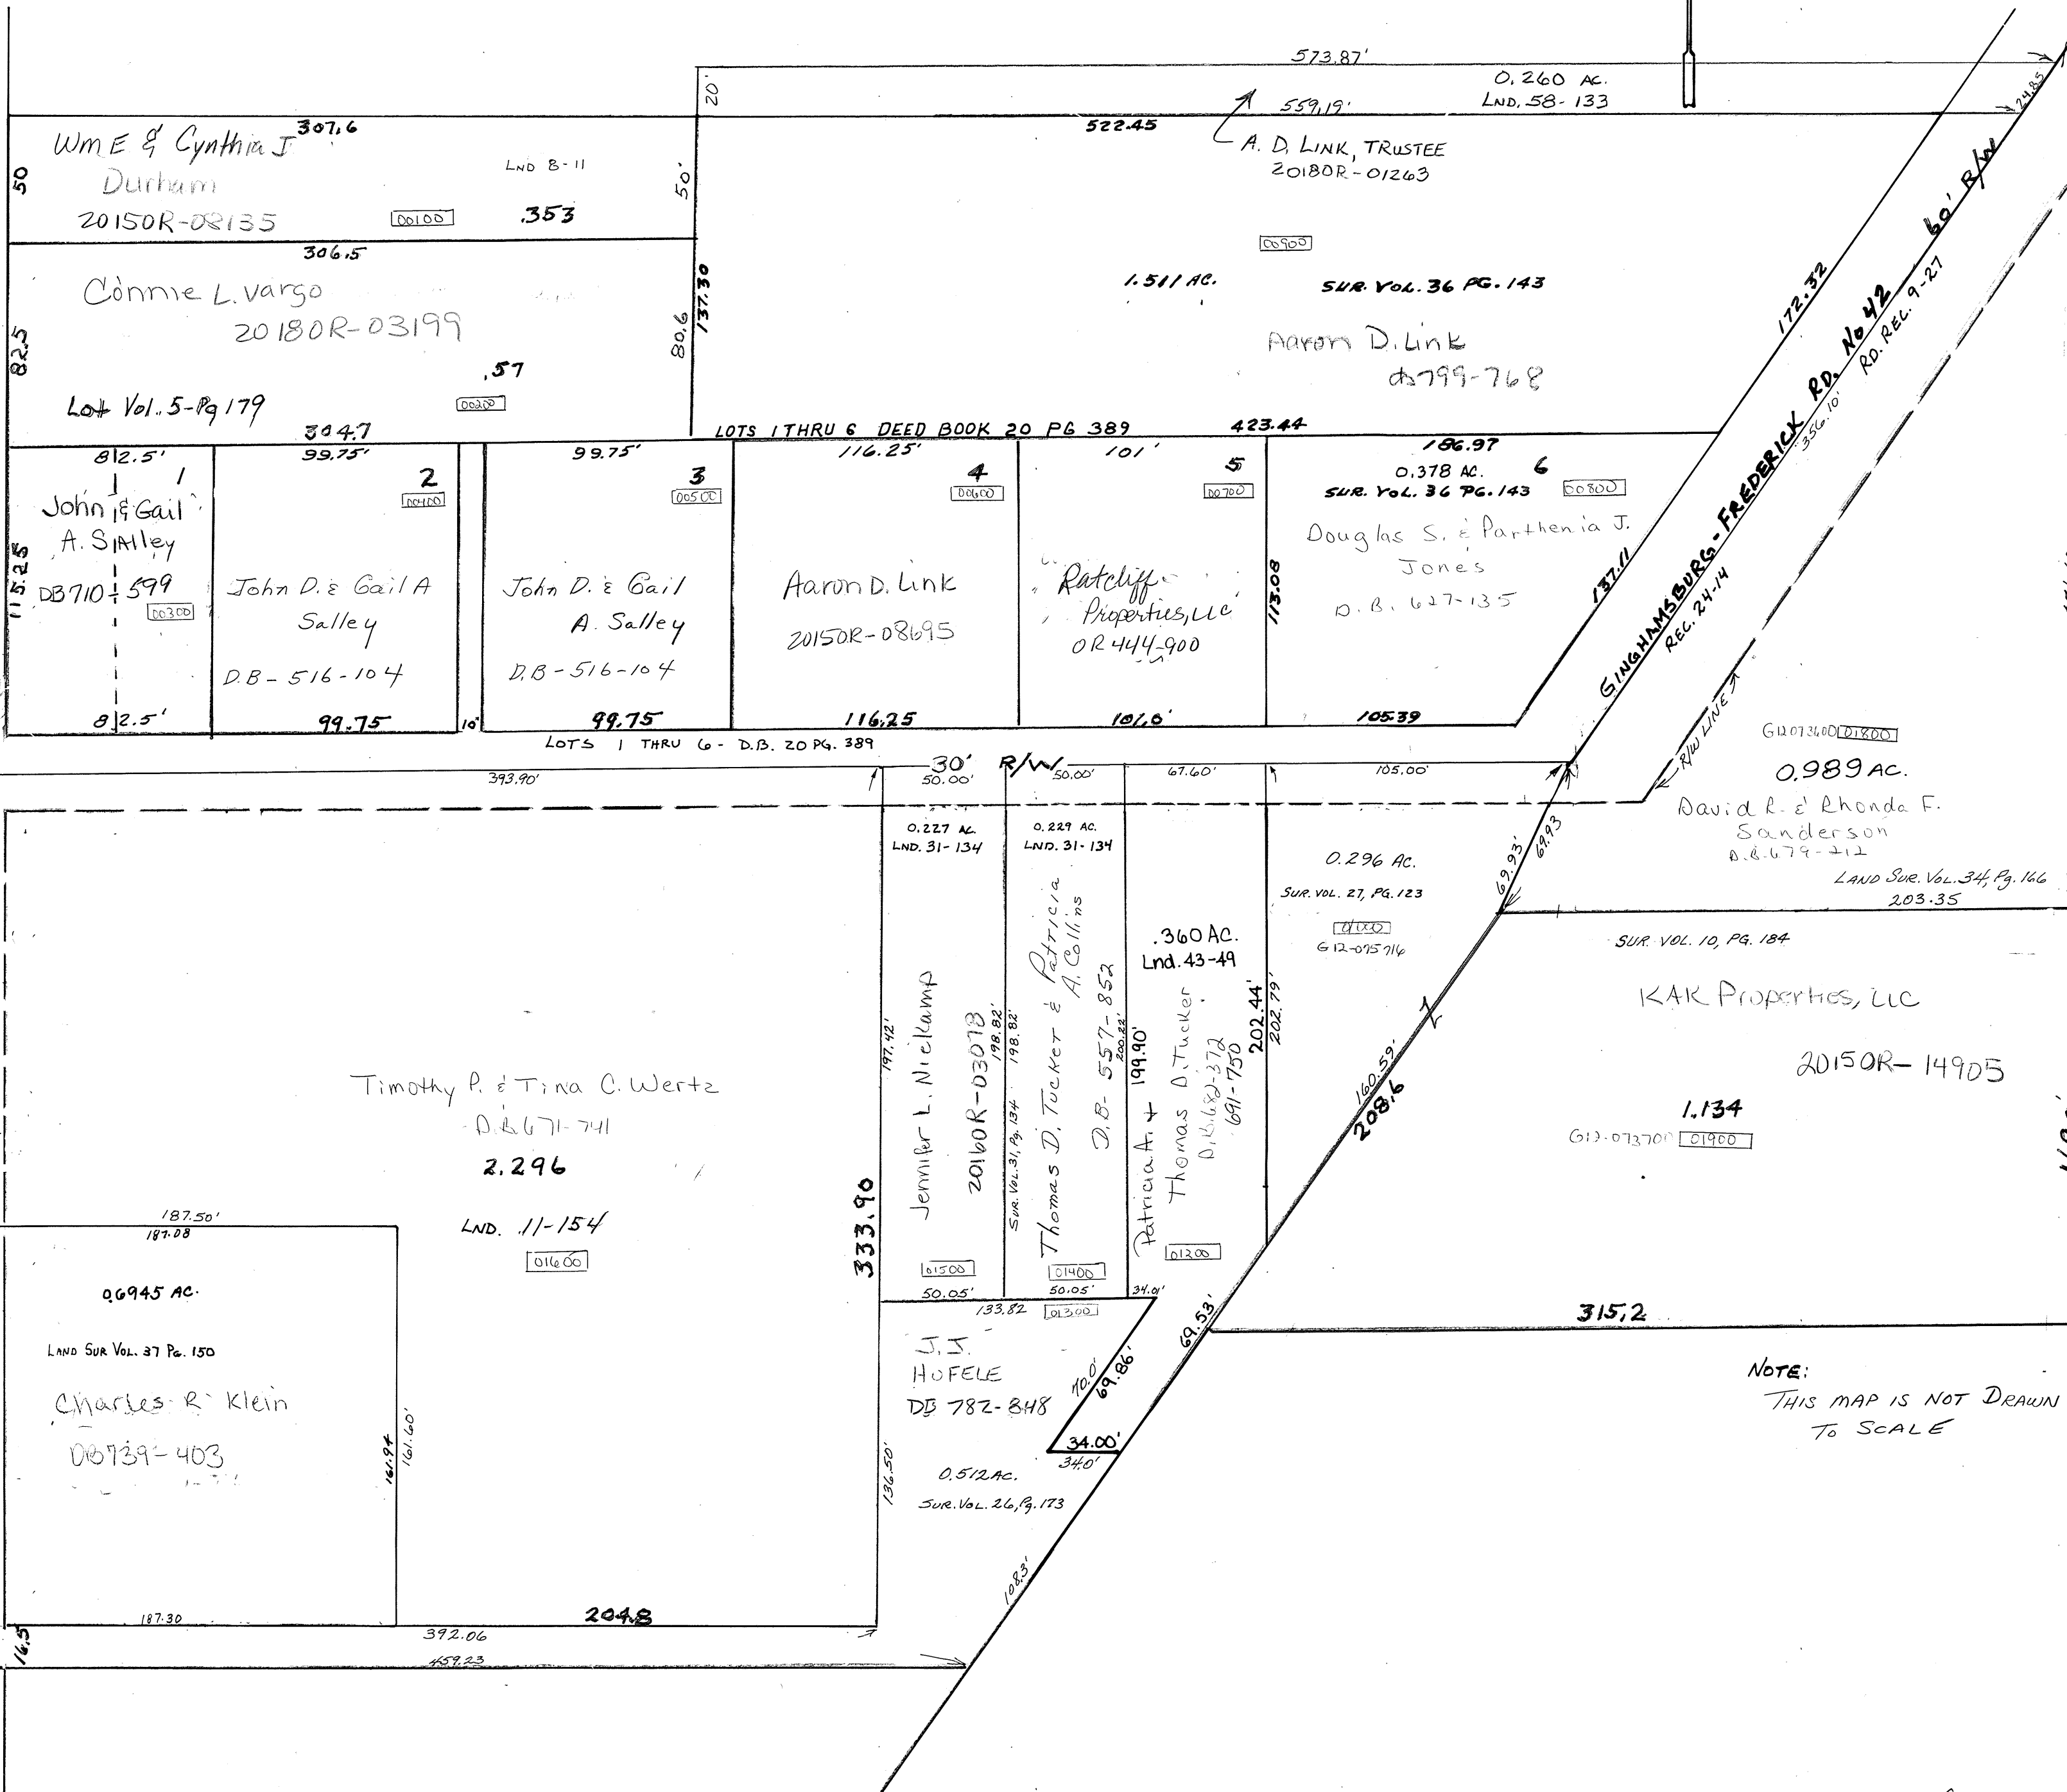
573.87'

0.260 AC.
LND. 58-133

20

559.19'

24.85

307.6
Wm E & Cynthia J
Durham
20150R-08135

LND 8-11

00100

.353

50

522.45

A. D. LINK, TRUSTEE
20180R-01263

50'

00900

306.5

Connie L. Vargo
20180R-03199

82.5

.57

Lot Vol. 5-Pg 179

00200

80.6

137.30

1.511 AC.

SUR. VOL. 36 PG. 143

Aaron D. Link
DB799-768

172.32

GINGHAMSBURG-FREDERICK RD. No 42
60' R/W
RD. REC. 9-27
356.10'

304.7

LOTS 1 THRU 6 DEED BOOK 20 PG 389

423.44

82.5'
1
John & Gail
A. Salley
DB710-599
00300
115.25

99.75'
2
00400
John D. & Gail A
Salley
D.B-516-104

99.75'
3
00500
John D. & Gail
A. Salley
D.B-516-104

116.25'
4
00600
Aaron D. Link
20150R-08695

101'
5
00700
Ratcliff
Properties, LLC
OR 444-900

186.97
0.378 AC.
6
SUR. VOL. 36 PG. 143
00800
Douglas S. & Parthenia J.
Jones
D.B. 627-135

113.08

137.11

REC. 24.14

82.5'

99.75

10'

99.75

116.25

101.0'

105.39

LOTS 1 THRU 6 - D.B. 20 PG. 389

30' R/W

393.90'

50.00'

50.00'

67.60'

105.00'

R/W LINE

G12073400 01800
0.989 AC.
David R. & Rhonda F.
Sanderson
D.B. 679-212

LAND SUR. VOL. 34, Pg. 166
203.35

0.227 AC.
LND. 31-134

0.229 AC.
LND. 31-134

0.296 AC.
SUR. VOL. 27, PG. 123
01000
G12-075716

69.93'
69.93

.360 AC.
Lnd. 43-49

SUR. VOL. 10, PG. 184

KAK Properties, LLC

20150R-14905

1.134

G12-073700 01900

Timothy P. & Tina C. Wertz
D.B 671-741
2.296

LND. 11-154
01600

333.90

197.42'

Jennifer L. Niekamp
20160R-03078
198.82'
01500

198.82'
SUR. VOL. 31, Pg. 134

Thomas D. Tucker & Patricia
A. Collins
D.B. 557-852
200.22
01400

199.90'
Patricia A. & Thomas D. Tucker
D.B. 680-372
691-750
01200

202.44'
202.79'

160.59'
208.6

187.50'
187.08

0.6945 AC.

LAND SUR VOL. 37 PG. 150

Charles R Klein
DB739-403

161.94
161.60'

50.05'
133.82
01300
50.05'
34.01'

J.J.
HOFELE
DB 782-848

70.0'
69.86'
69.53'
34.00'
34.0'

315.2

NOTE:
THIS MAP IS NOT DRAWN
TO SCALE

136.50'

0.512 AC.
SUR. VOL. 26, Pg. 173

108.3'

187.30

204.8

392.06

459.23

16.5